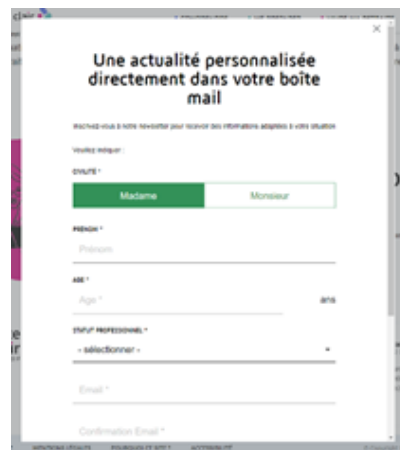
×

Une actualité personnalisée directement dans votre boîte mail

Inscrivez-vous à notre newsletter pour recevoir des informations adaptées à votre situation

Veuillez indiquer :

CIVILITÉ *

Madame

Monsieur

PRÉNOM *

Prénom

AGE *

Age *

ans

STATUT PROFESSIONNEL *

- sélectionner -

Email *

Confirmation Email *